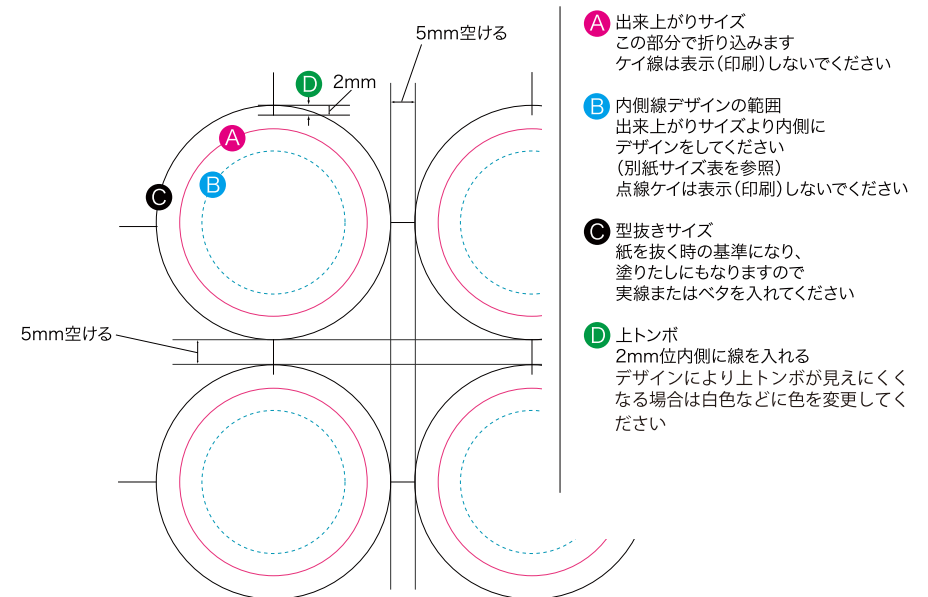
5mm空ける

D

2mm

A

B

C

5mm空ける

A 出来上がりサイズ
この部分で折り込みます
ケイ線は表示(印刷)しないでください

B 内側線デザインの範囲
出来上がりサイズより内側に
デザインをしてください
(別紙サイズ表を参照)
点線ケイは表示(印刷)しないでください

C 型抜きサイズ
紙を抜く時の基準になり、
塗りたしにもなりますので
実線またはベタを入れてください

D 上トンボ
2mm位内側に線を入れる
デザインにより上トンボが見えにくく
なる場合は白色などに色を変更してく
ださい